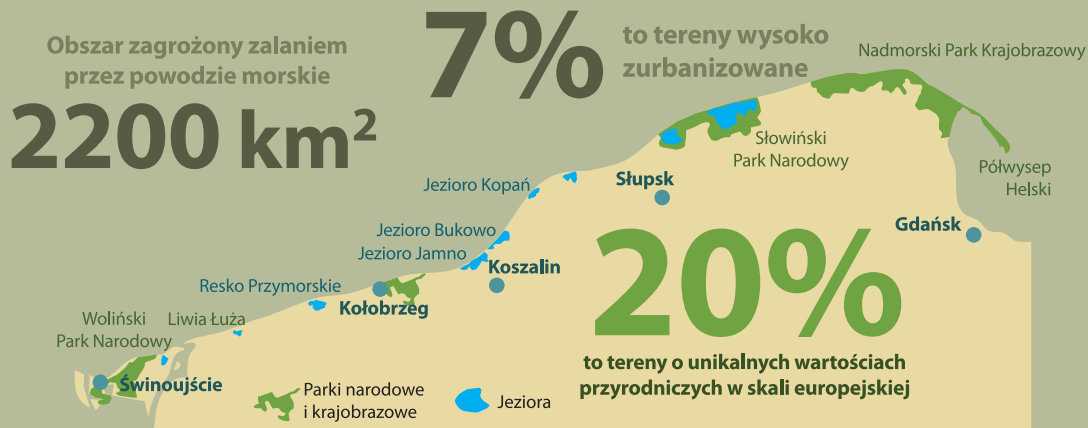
Obszar zagrożony zalaniem przez powodzie morskie

2200 km$^2$

7%

to tereny wysoko zurbanizowane

Nadmorski Park Krajobrazowy

Słowiński Park Narodowy

Półwysep Helski

Słupsk

Gdańsk

Jezioro Kopań

Jezioro Bukowo

Jezioro Jamno

Koszalin

Resko Przymorskie

Kołobrzeg

20%

to tereny o unikalnych wartościach przyrodniczych w skali europejskiej

Woliński Park Narodowy

Liwia Łuża

Świnoujście

Parki narodowe i krajobrazowe

Jeziora